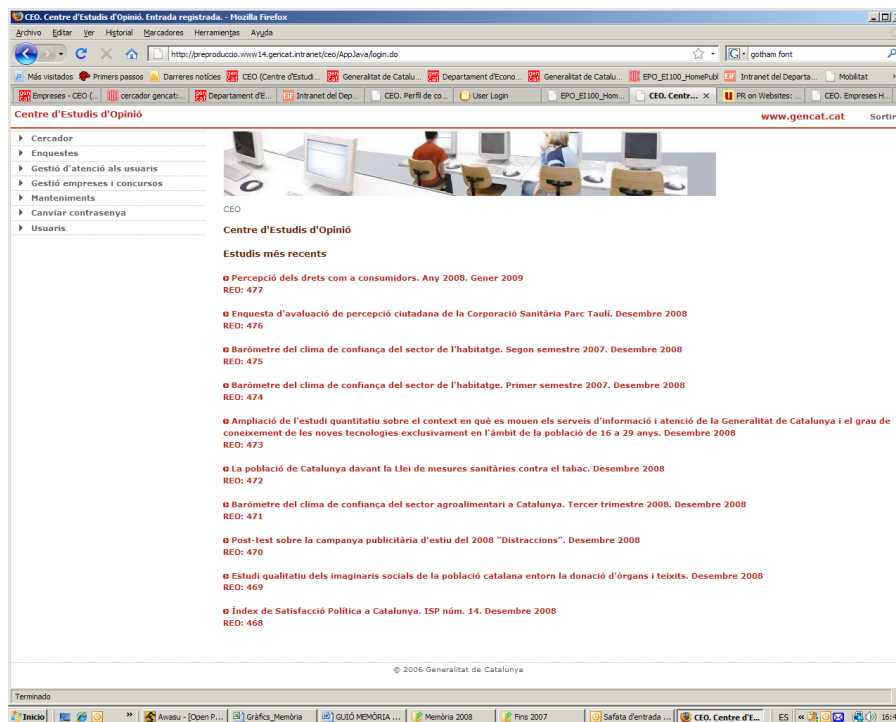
CEO. Centre d'Estudis d'Opinió. Entrada registrada. - Mozilla Firefox

Archivo Editar Ver Historial Marcadores Herramientas Ayuda

http://preproduccio.www14.gencat.intranet/ceo/AppJava/login.do

gotham font

Más visitados Primers passos Darreres notícies CEO (Centre d'Estudi... Generalitat de Catalu... Departament d'Econo... Generalitat de Catalu... EPO_EI100_HomePubl Intranet del Departa... Mobilitat

Empreses - CEO (... cercador gencat:... Departament d'E... Intranet del Dep... CEO. Perfil de co... User Login EPO_EI100_Hom... CEO. Centr... PR on Websites: ... CEO. Empreses H...

Centre d'Estudis d'Opinió

www.gencat.cat

Sortir

Cercador
Enquestes
Gestió d'atenció als usuaris
Gestió empreses i concursos
Manteniments
Canviar contrasenya
Usuaris

CEO

Centre d'Estudis d'Opinió

Estudis més recents

Percepció dels drets com a consumidors. Any 2008. Gener 2009
REO: 477

Enquesta d'avaluació de percepció ciutadana de la Corporació Sanitària Parc Taulí. Desembre 2008
REO: 476

Baròmetre del clima de confiança del sector de l'habitatge. Segon semestre 2007. Desembre 2008
REO: 475

Baròmetre del clima de confiança del sector de l'habitatge. Primer semestre 2007. Desembre 2008
REO: 474

Ampliació de l'estudi quantitatiu sobre el context en què es mouen els serveis d'informació i atenció de la Generalitat de Catalunya i el grau de coneixement de les noves tecnologies exclusivament en l'àmbit de la població de 16 a 29 anys. Desembre 2008
REO: 473

La població de Catalunya davant la Llei de mesures sanitàries contra el tabac. Desembre 2008
REO: 472

Baròmetre del clima de confiança del sector agroalimentari a Catalunya. Tercer trimestre 2008. Desembre 2008
REO: 471

Post-test sobre la campanya publicitària d'estiu del 2008 "Distraccions". Desembre 2008
REO: 470

Estudi qualitatiu dels imaginaris socials de la població catalana entorn la donació d'òrgans i teixits. Desembre 2008
REO: 469

Índex de Satisfacció Política a Catalunya. ISP núm. 14. Desembre 2008
REO: 468

© 2006 Generalitat de Catalunya

Terminado

Inicio Awasu - [Open P... Gràfics_Memòria GUIÓ MEMÒRIA ... Memòria 2008 Fins 2007 Safata d'entrada ... CEO. Centre d'E... ES